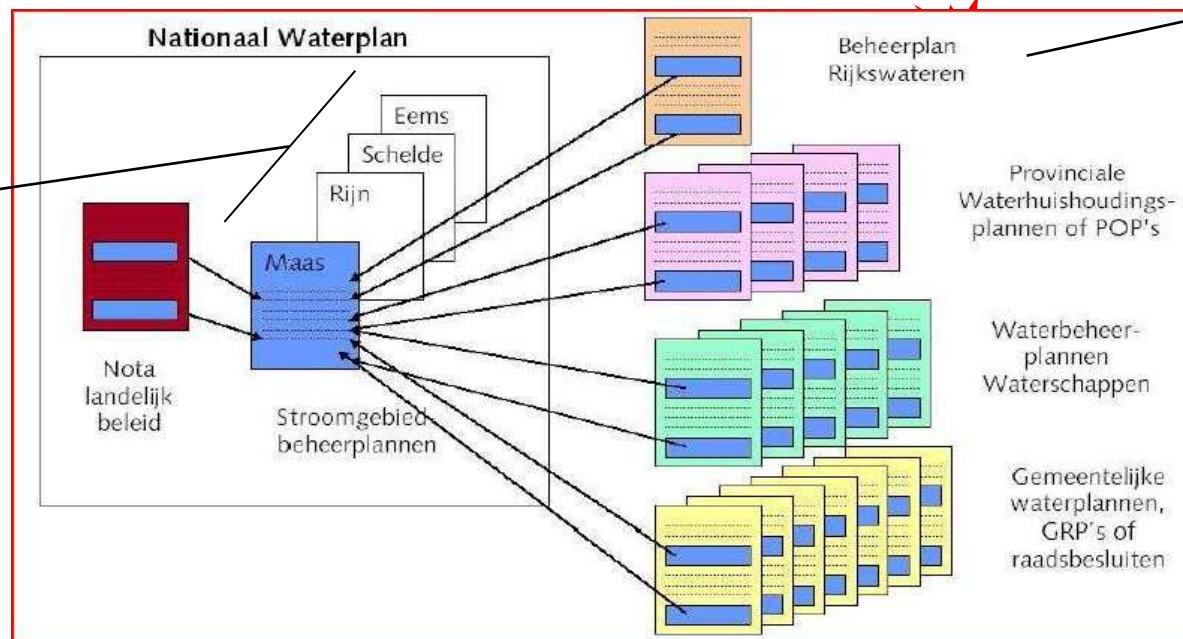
Nationaal Waterplan

Eems
Schelde
Rijn
Maas

Nota landelijk beleid

Stroomgebied beheerplannen

Beheerplan Rijkswateren

Provinciale Waterhuishoudingsplannen of POP's

Waterbeheerplannen Waterschappen

Gemeentelijke waterplannen, GRP's of raadsbesluiten